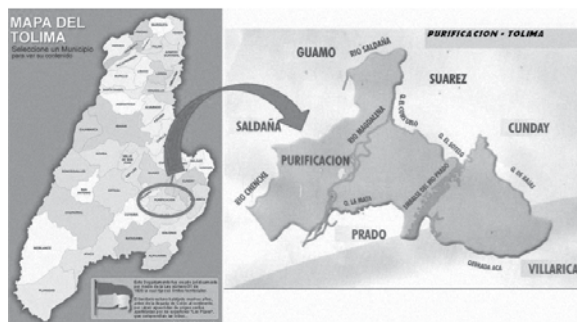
MAPA DEL TOLIMA
Seleccione un Municipio para ver su contenido

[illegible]

PURIFICACION - TOLIMA

GUAMO
RIO SALDAÑA
SUAREZ
CUNDAY
SALDAÑA
RIO MAGDALENA
Q. EL CORTADO
Q. EL LOTERO
Q. LA ARAJI
PURIFICACION
RIO CHENCHE
Q. LA RAYA
EMBALSE DEL RIO PRADO
PRADO
VILLARICA
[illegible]